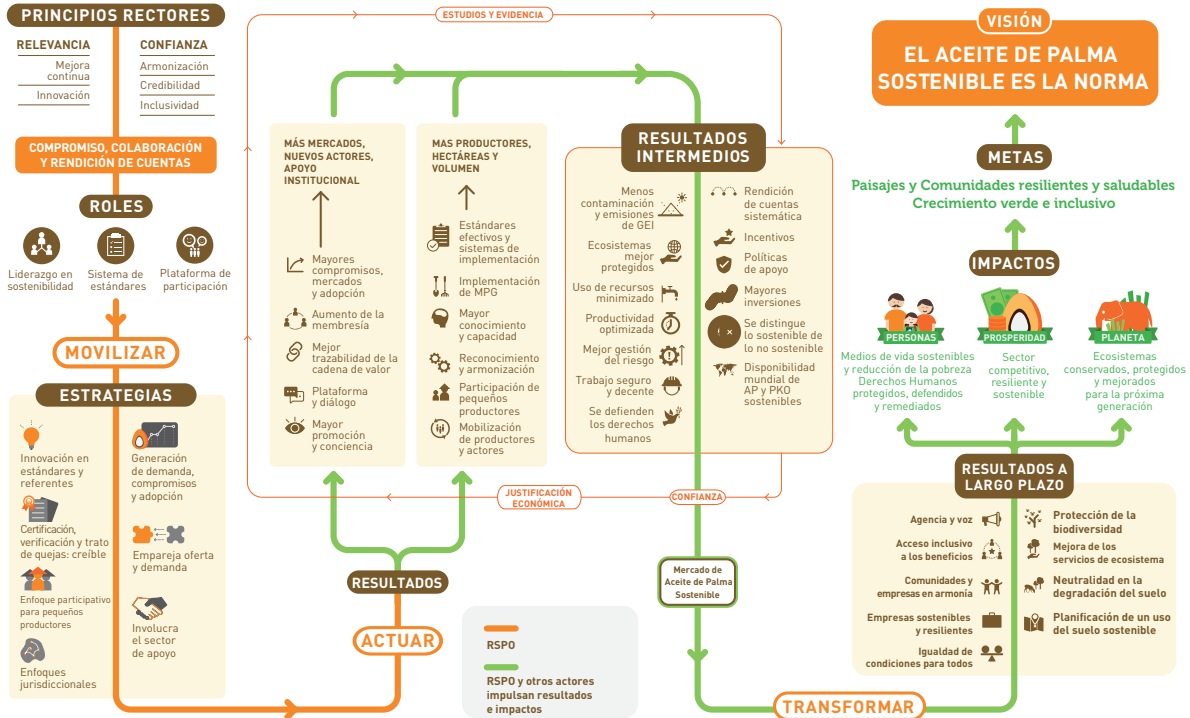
PRINCIPIOS RECTORES

RELEVANCIA
Mejora continua
Innovación

CONFIANZA
Armonización
Credibilidad
Inclusividad

COMPROMISO, COLABORACIÓN Y RENDICIÓN DE CUENTAS

ROLES

Liderazgo en sostenibilidad
Sistema de estándares
Plataforma de participación

MOVILIZAR

ESTRATEGIAS

Innovación en estándares y referentes
Generación de demanda, compromisos y adopción
Certificación, verificación y trato de quejas: creíble
Empareja oferta y demanda
Enfoque participativo para pequeños productores
Involucra el sector de apoyo
Enfoques jurisdiccionales

ESTUDIOS Y EVIDENCIA

MÁS MERCADOS, NUEVOS ACTORES, APOYO INSTITUCIONAL
Mayores compromisos, mercados y adopción
Aumento de la membresía
Mejor trazabilidad de la cadena de valor
Plataforma y diálogo
Mayor promoción y conciencia

MAS PRODUCTORES, HECTÁREAS Y VOLUMEN
Estándares efectivos y sistemas de implementación
Implementación de MPG
Mayor conocimiento y capacidad
Reconocimiento y armonización
Participación de pequeños productores
Mobilización de productores y actores

JUSTIFICACIÓN ECONÓMICA
CONFIANZA

RESULTADOS
ACTUAR

RSPO
RSPO y otros actores impulsan resultados e impactos

RESULTADOS INTERMEDIOS
Menos contaminación y emisiones de GEI
Ecosistemas mejor protegidos
Uso de recursos minimizado
Productividad optimizada
Mejor gestión del riesgo
Trabajo seguro y decente
Se defienden los derechos humanos
Rendición de cuentas sistemática
Incentivos
Políticas de apoyo
Mayores inversiones
Se distingue lo sostenible de lo no sostenible
Disponibilidad mundial de AP y PKO sostenibles

Mercado de Aceite de Palma Sostenible

TRANSFORMAR

VISIÓN
EL ACEITE DE PALMA SOSTENIBLE ES LA NORMA

METAS
Paisajes y Comunidades resilientes y saludables
Crecimiento verde e inclusivo

IMPACTOS
PERSONAS
Medios de vida sostenibles y reducción de la pobreza Derechos Humanos protegidos, defendidos y remediados
PROSPERIDAD
Sector competitivo, resiliente y sostenible
PLANETA
Ecosistemas conservados, protegidos y mejorados para la próxima generación

RESULTADOS A LARGO PLAZO
Agencia y voz
Acceso inclusivo a los beneficios
Comunidades y empresas en armonía
Empresas sostenibles y resilientes
Igualdad de condiciones para todos
Protección de la biodiversidad
Mejora de los servicios de ecosistema
Neutralidad en la degradación del suelo
Planificación de un uso del suelo sostenible